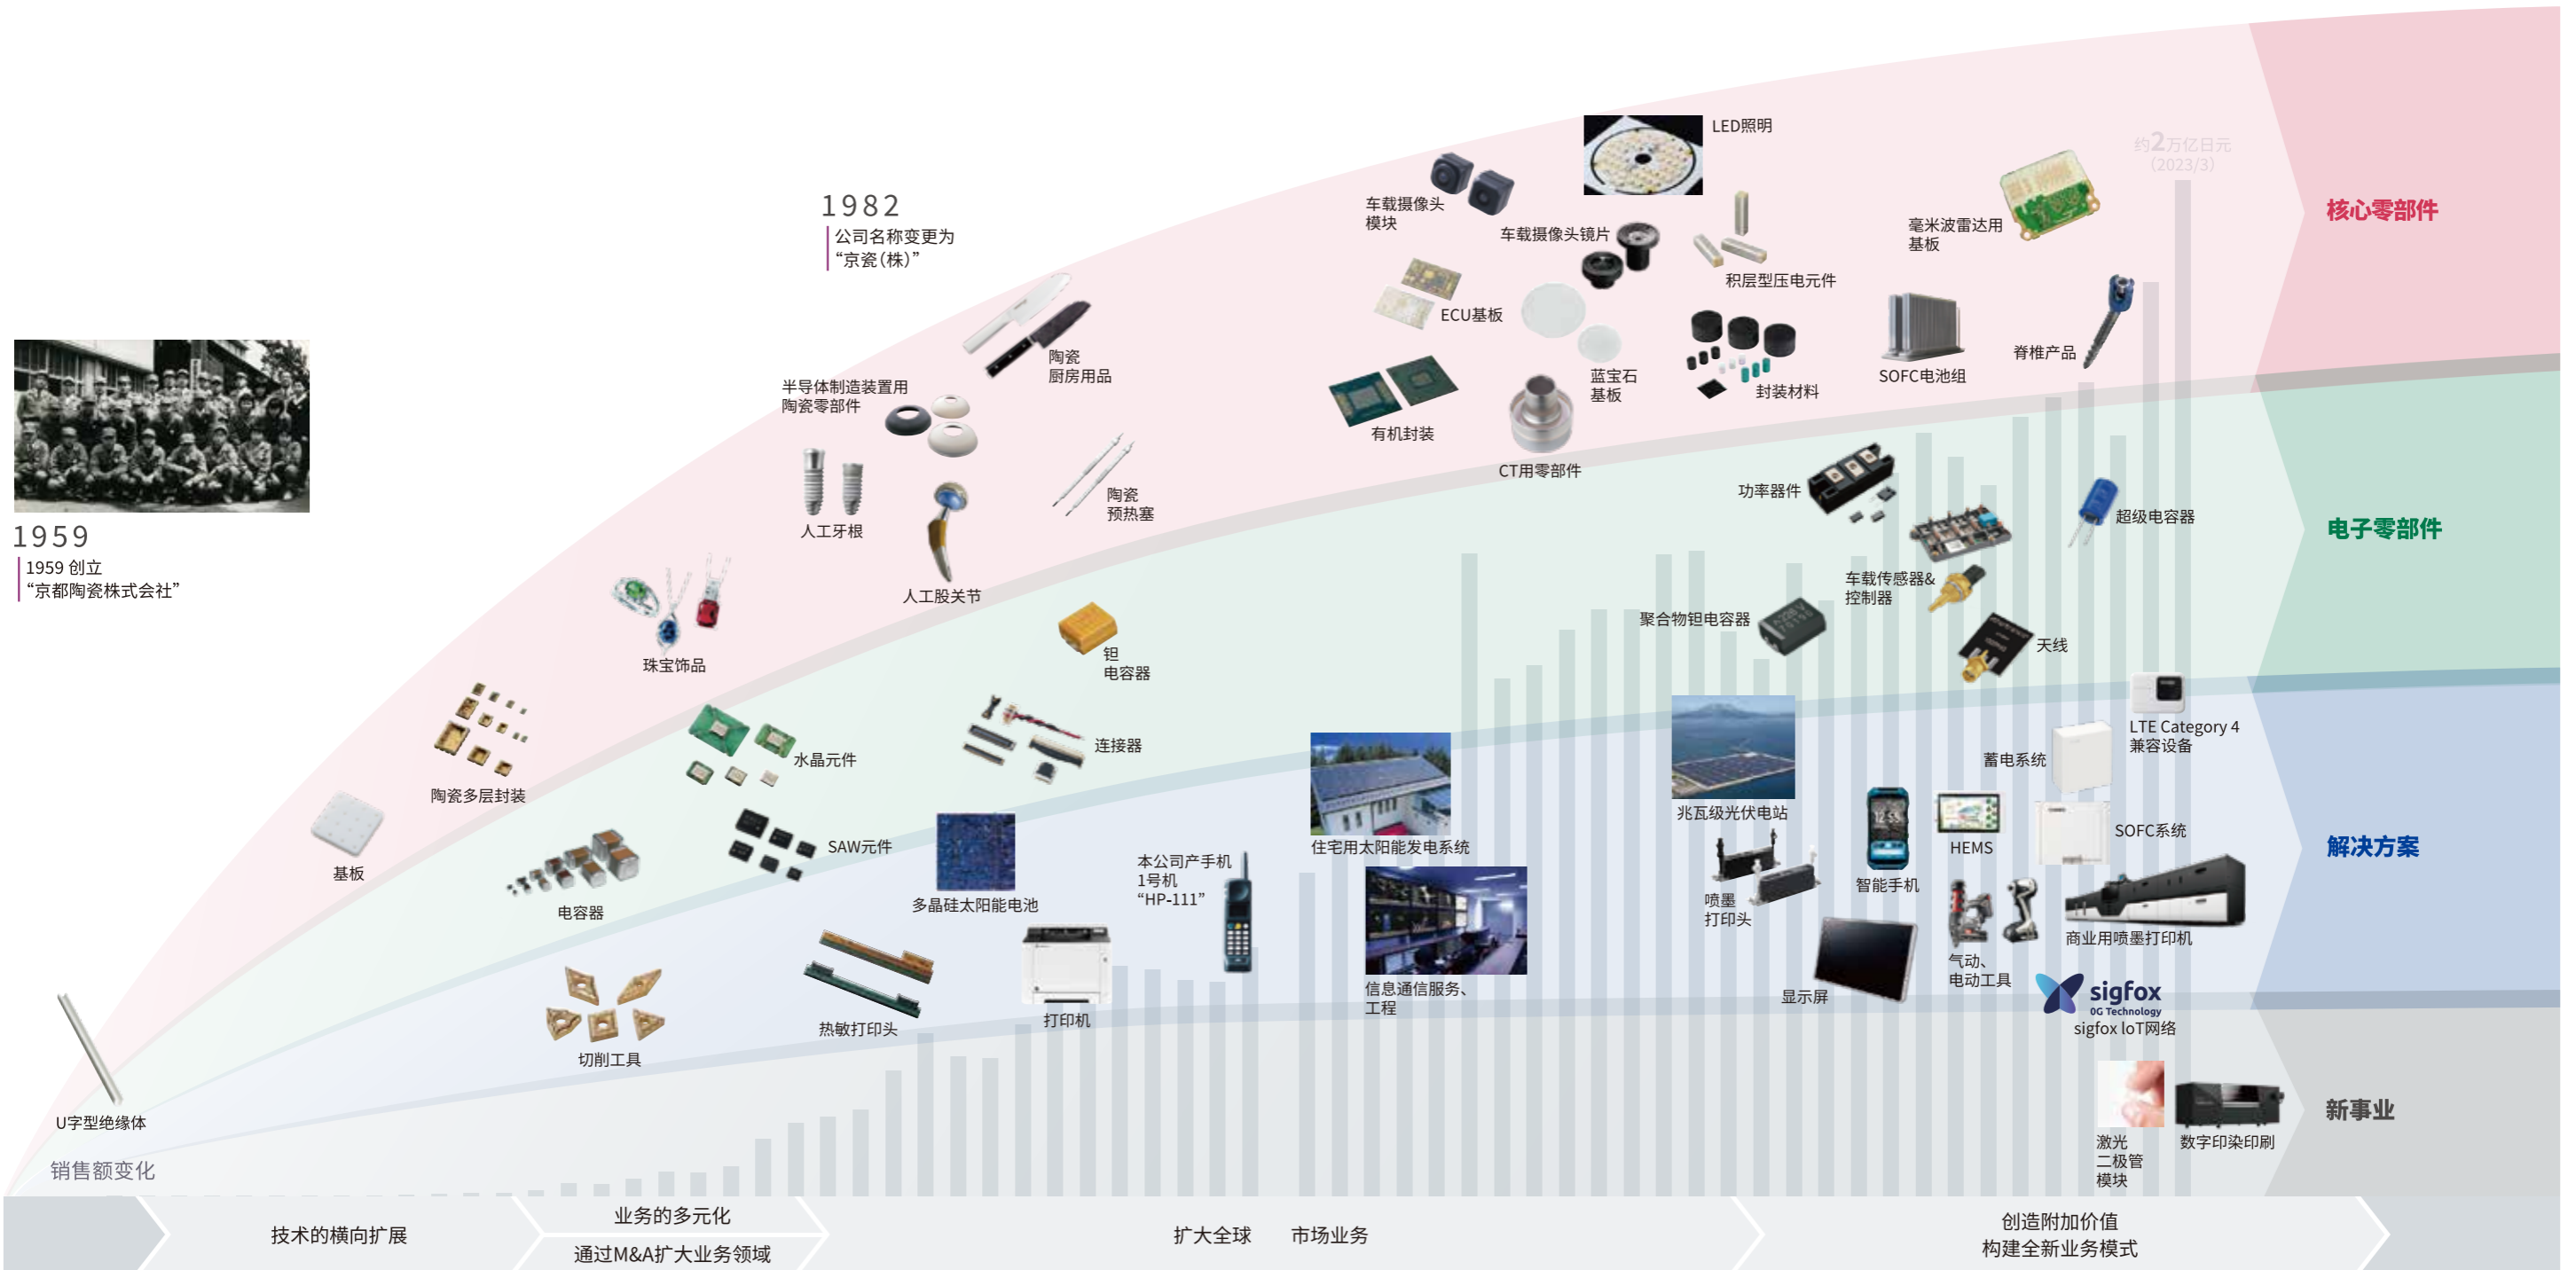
1959
1959 创立
“京都陶瓷株式会社”

1982
公司名称变更为
“京瓷(株)”

LED照明
约2万亿日元
(2023/3)

核心零部件
电子零部件
解决方案
新事业

车载摄像头模块
车载摄像头镜片
毫米波雷达用基板
积层型压电元件
ECU基板
陶瓷厨房用品
半导体制造装置用陶瓷零部件
蓝宝石基板
封装材料
SOFC电池组
脊椎产品
有机封装
CT用零部件
陶瓷预热塞
人工牙根
人工股关节
功率器件
超级电容器
车载传感器&控制器
聚合物钽电容器
天线
珠宝饰品
钽电容器
连接器
水晶元件
陶瓷多层封装
LTE Category 4 兼容设备
蓄电系统
兆瓦级光伏电站
住宅用太阳能发电系统
SAW元件
多晶硅太阳能电池
本公司产手机1号机“HP-111”
基板
电容器
HEMS
SOFC系统
智能手机
喷墨打印头
气动、电动工具
商业用喷墨打印机
信息通信服务、工程
显示屏
热敏打印头
打印机
切削工具
sigfox
0G Technology
sigfox IoT网络
U字型绝缘体
激光二极管模块
数字印染印刷
销售额变化

技术的横向扩展
业务的多元化
通过M&A扩大业务领域
扩大全球 市场业务
创造附加价值
构建全新业务模式